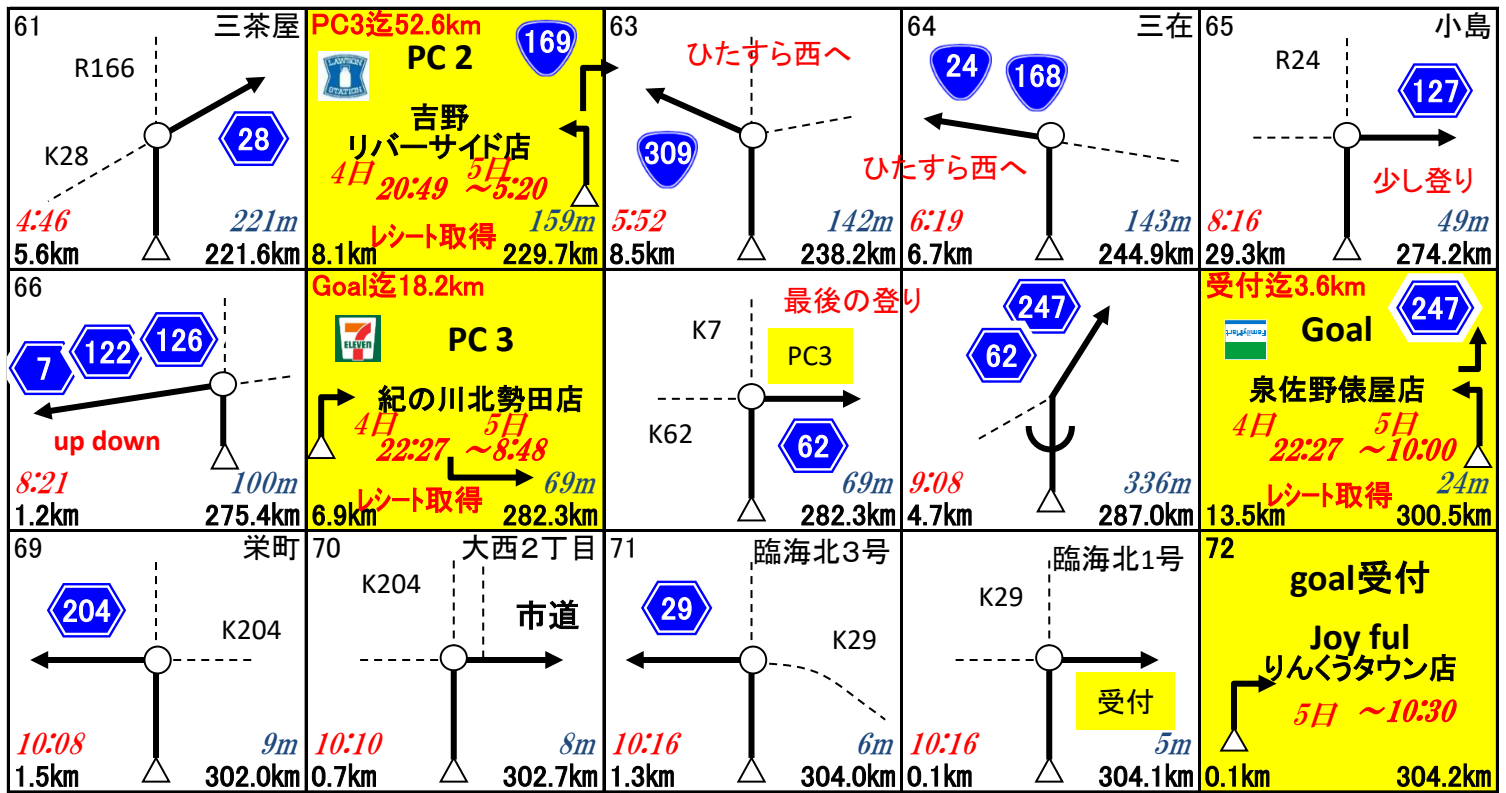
61 三茶屋
R166
K28
28
4:46 221m
5.6km 221.6km

PC3迄52.6km
PC 2
169
LAWSON STATION
吉野
リバーサイド店
4日 20:49 5日 ～5:20
159m
レシート取得
8.1km 229.7km

63
ひたすら西へ
309
5:52 142m
8.5km 238.2km

64 三在
24 168
ひたすら西へ
6:19 143m
6.7km 244.9km

65 小島
R24
127
少し登り
8:16 49m
29.3km 274.2km

66
7 122 126
up down
8:21 100m
1.2km 275.4km

Goal迄18.2km
PC 3
ELEVEN
紀の川北勢田店
4日 22:27 5日 ～8:48
69m
レシート取得
6.9km 282.3km

最後の登り
K7
PC3
K62
62
69m
282.3km

247
62
9:08 336m
4.7km 287.0km

受付迄3.6km
247
FamilyMart
Goal
泉佐野俵屋店
4日 22:27 5日 ～10:00
24m
レシート取得
13.5km 300.5km

69 栄町
204
K204
10:08 9m
1.5km 302.0km

70 大西2丁目
K204
市道
10:10 8m
0.7km 302.7km

71 臨海北3号
29
K29
10:16 6m
1.3km 304.0km

臨海北1号
K29
受付
10:16 5m
0.1km 304.1km

72
goal受付
Joy ful
りんくうタウン店
5日 ～10:30
0.1km 304.2km